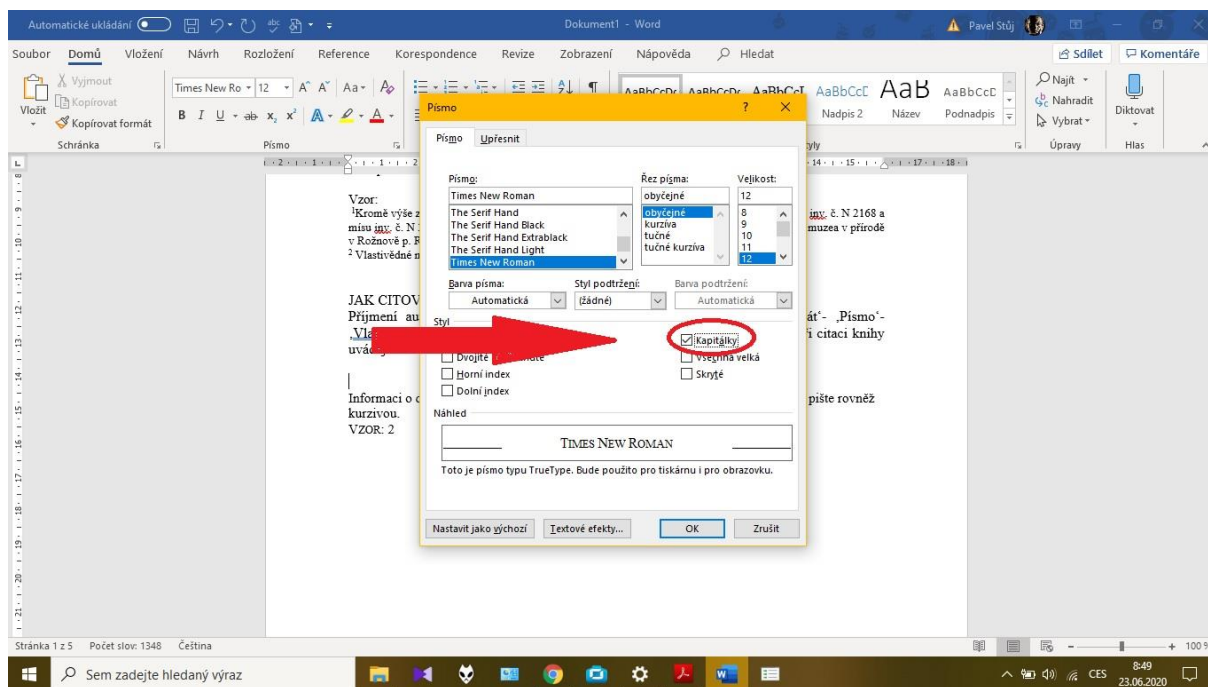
Automatické ukládání  Dokument1 - Word  Pavel Stůj

Soubor Domů Vložení Návrh Rozložení Reference Korespondence Revize Zobrazení Nápověda Hledat  Sdílet Komentáře

Vyjmout Kopírovat Vložit Kopírovat formát Schránka  Times New Ro 12  Písmo  AaBbCcDc AaBbCcDc AaBbCcI AaBbCcC AaB AaBbCcC Nadpis 2 Název Podnadpis Styly  Najít Nahradit Vybrat Úpravy  Diktovat Hlas

Vzor:
¹Kromě výše z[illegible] inv. č. N 2168 a misu inv. č. N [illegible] muzea v přírodě v Rožnově p. R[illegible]
² Vlastivědné n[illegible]

JAK CITOV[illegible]
Příjmení au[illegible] át'- 'Písmo'- 'Vla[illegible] í citaci knihy uvádí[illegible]

Informaci o c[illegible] pište rovněž kurzivou.
VZOR: 2

Písmo ? ✕
Písmo Upřesnit
Písmo: Times New Roman
The Serif Hand
The Serif Hand Black
The Serif Hand Extrablack
The Serif Hand Light
Times New Roman
Řez písma: obyčejné
obyčejné
kurzíva
tučné
tučné kurzíva
Velikost: 12
8
9
10
11
12
Barva písma: Automatická
Styl podtržení: (žádné)
Barva podtržení: Automatická
Styl
Dvojité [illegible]
Horní index
Dolní index
Kapitálky
Všechna velká
Skryté
Náhled
TIMES NEW ROMAN
Toto je písmo typu TrueType. Bude použito pro tiskárnu i pro obrazovku.
Nastavit jako výchozí Textové efekty... OK Zrušit

Stránka 1 z 5 Počet slov: 1348 Čeština  + 100

Sem zadejte hledaný výraz  CES 8:49 23.06.2020